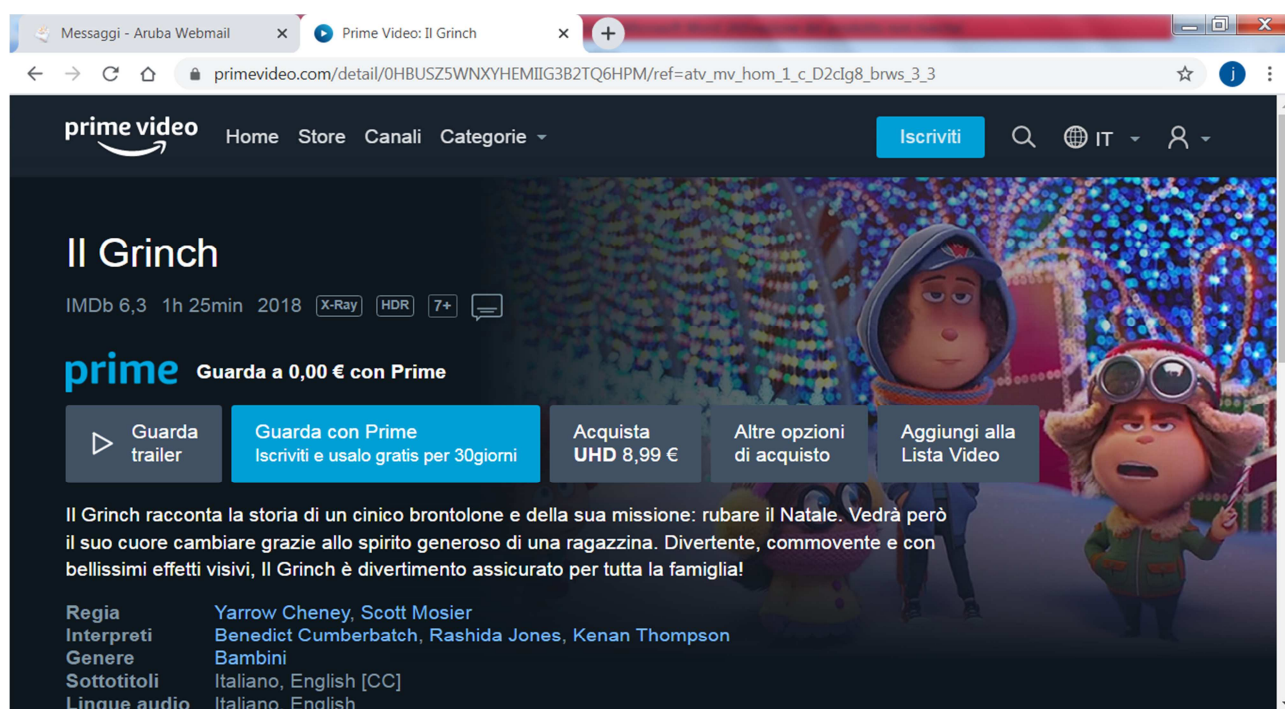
Messaggi - Aruba Webmail
Prime Video: Il Grinch
primevideo.com/detail/0HBUSZ5WNXYHEMIIG3B2TQ6HPM/ref=atv_mv_hom_1_c_D2cIg8_brws_3_3
j

prime video
Home Store Canali Categorie
Iscriviti
IT

Il Grinch
IMDb 6,3 1h 25min 2018 X-Ray HDR 7+

prime Guarda a 0,00 € con Prime

Guarda trailer
Guarda con Prime
Iscriviti e usalo gratis per 30giorni
Acquista UHD 8,99 €
Altre opzioni di acquisto
Aggiungi alla Lista Video

Il Grinch racconta la storia di un cinico brontolone e della sua missione: rubare il Natale. Vedrà però il suo cuore cambiare grazie allo spirito generoso di una ragazzina. Divertente, commovente e con bellissimi effetti visivi, Il Grinch è divertimento assicurato per tutta la famiglia!

Regia Yarrow Cheney, Scott Mosier
Interpreti Benedict Cumberbatch, Rashida Jones, Kenan Thompson
Genere Bambini
Sottotitoli Italiano, English [CC]
Lingue audio Italiano, English